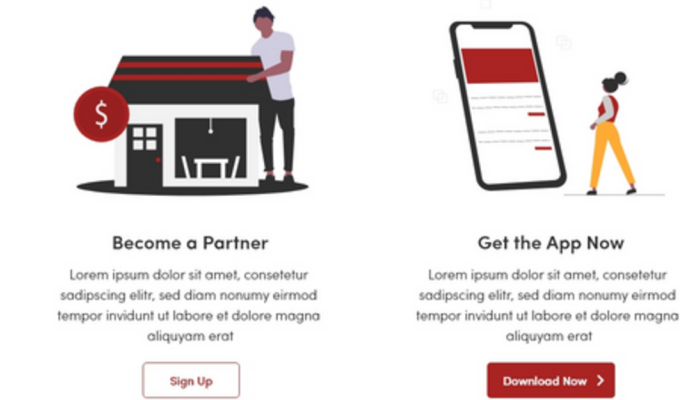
$

Become a Partner

Lorem ipsum dolor sit amet, consetetur sadipscing elitr, sed diam nonumy eirmod tempor invidunt ut labore et dolore magna aliquyam erat

Sign Up

Get the App Now

Lorem ipsum dolor sit amet, consetetur sadipscing elitr, sed diam nonumy eirmod tempor invidunt ut labore et dolore magna aliquyam erat

Download Now ›